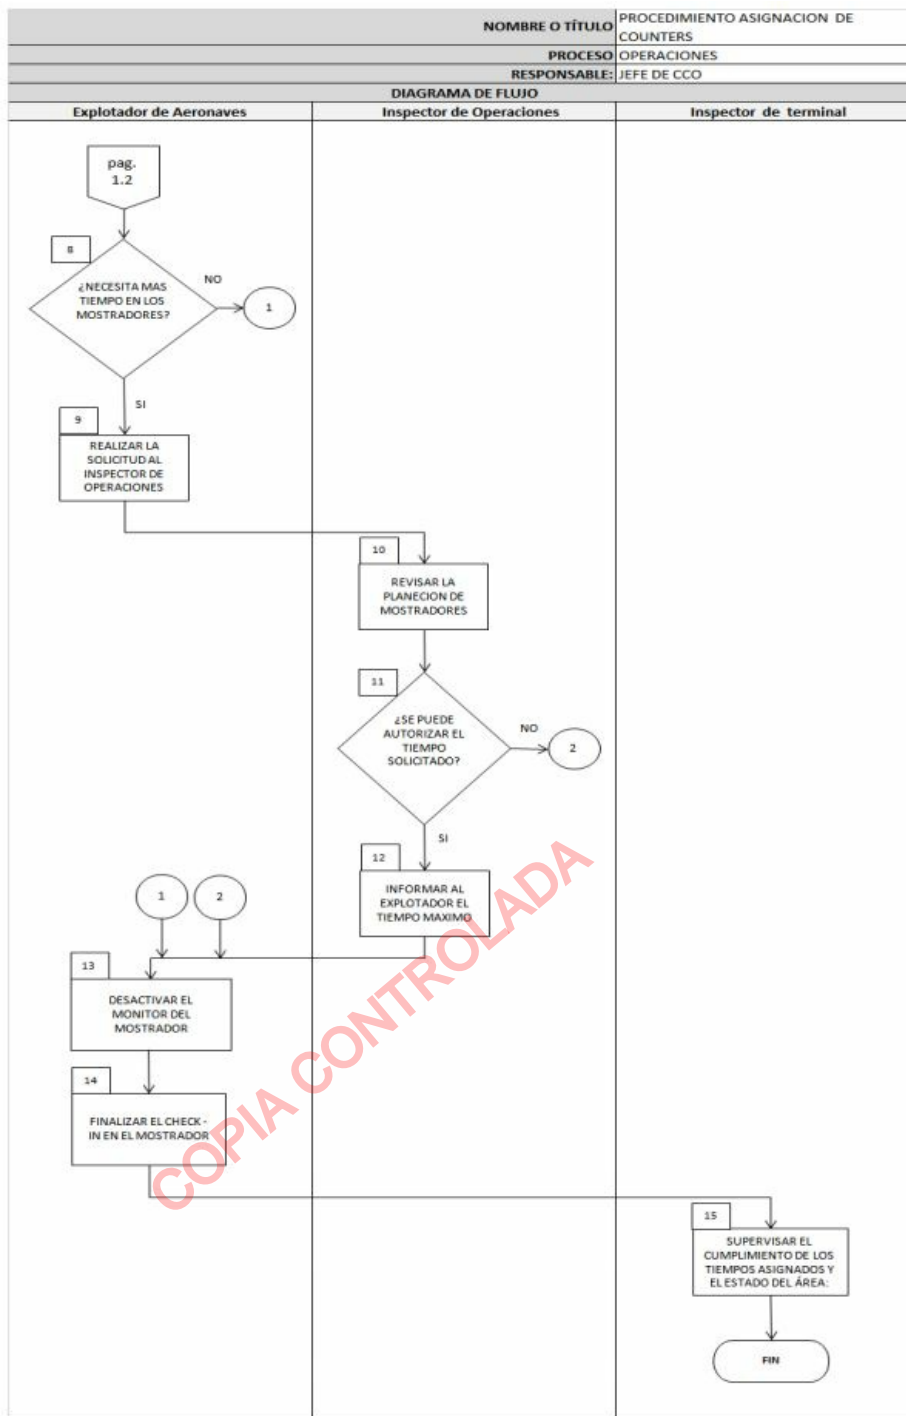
| NOMBRE O TÍTULO | PROCEDIMIENTO ASIGNACION DE COUNTERS |
|---|---|
| PROCESO | OPERACIONES |
| RESPONSABLE: | JEFE DE CCO |

DIAGRAMA DE FLUJO

Explotador de Aeronaves

Inspector de Operaciones

Inspector de terminal

pag. 1.2

8

¿NECESITA MAS TIEMPO EN LOS MOSTRADORES?

NO

1

SI

9

REALIZAR LA SOLICITUD AL INSPECTOR DE OPERACIONES

10

REVISAR LA PLANECION DE MOSTRADORES

11

¿SE PUEDE AUTORIZAR EL TIEMPO SOLICITADO?

NO

2

SI

12

INFORMAR AL EXPLOTADOR EL TIEMPO MAXIMO

1

2

13

DESACTIVAR EL MONITOR DEL MOSTRADOR

14

FINALIZAR EL CHECK - IN EN EL MOSTRADOR

15

SUPERVISAR EL CUMPLIMIENTO DE LOS TIEMPOS ASIGNADOS Y EL ESTADO DEL ÁREA.

FIN

COPIA CONTROLADA